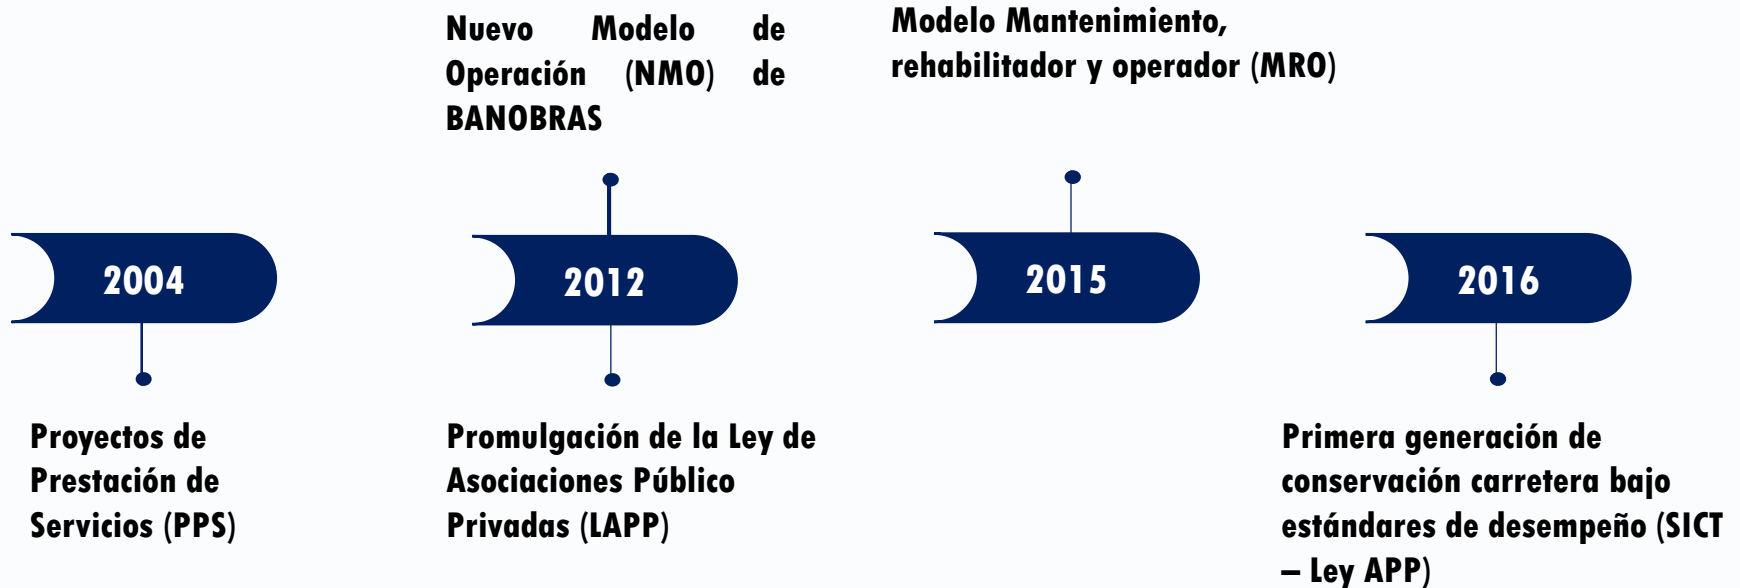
Nuevo Modelo de Operación (NMO) de BANOBRAS

Modelo Mantenimiento, rehabilitador y operador (MRO)

2004

2012

2015

2016

Proyectos de Prestación de Servicios (PPS)

Promulgación de la Ley de Asociaciones Público Privadas (LAPP)

Primera generación de conservación carretera bajo estándares de desempeño (SICT – Ley APP)